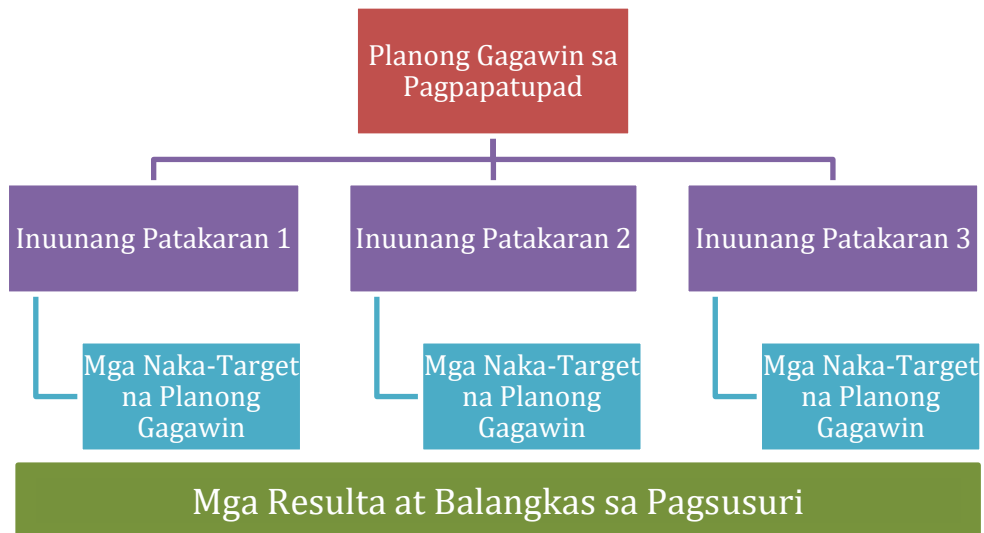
Planong Gagawin sa Pagpapatupad

Inuunang Patakaran 1

Mga Naka-Target na Planong Gagawin

Inuunang Patakaran 2

Mga Naka-Target na Planong Gagawin

Inuunang Patakaran 3

Mga Naka-Target na Planong Gagawin

Mga Resulta at Balangkas sa Pagsusuri